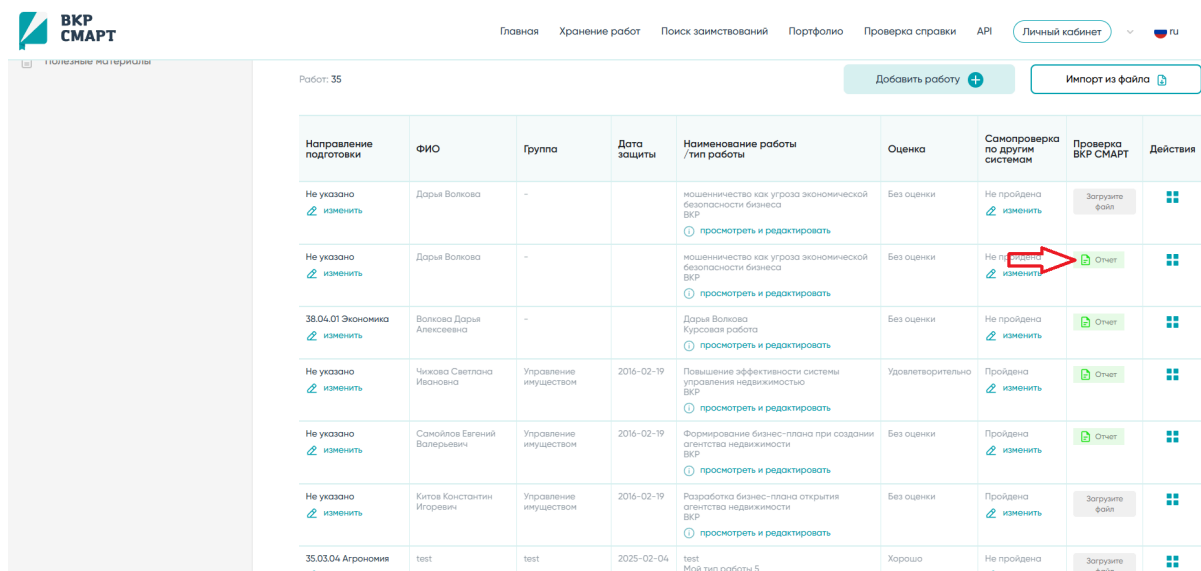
ВКР СМАРТ

Главная Хранение работ Поиск заимствований Портфолио Проверка справки API Личный кабинет ru

Полезные материалы

Работ: 35

Добавить работу

Импорт из файла

| Направление подготовки | ФИО | Группа | Дата защиты | Наименование работы /тип работы | Оценка | Самопроверка по другим системам | Проверка ВКР СМАРТ | Действия |
|---|---|---|---|---|---|---|---|---|
| Не указано изменить | Дарья Волкова | - | | мошенничество как угроза экономической безопасности бизнеса ВКР просмотреть и редактировать | Без оценки | Не пройдена изменить | Загрузите файл | |
| Не указано изменить | Дарья Волкова | - | | мошенничество как угроза экономической безопасности бизнеса ВКР просмотреть и редактировать | Без оценки | Не пройдена изменить | Отчет | |
| 38.04.01 Экономика изменить | Волкова Дарья Алексеевна | - | | Дарья Волкова Курсовая работа просмотреть и редактировать | Без оценки | Не пройдена изменить | Отчет | |
| Не указано изменить | Чижова Светлана Ивановна | Управление имуществом | 2016-02-19 | Повышение эффективности системы управления недвижимостью ВКР просмотреть и редактировать | Удовлетворительно | Пройдена изменить | Отчет | |
| Не указано изменить | Самойлов Евгений Валерьевич | Управление имуществом | 2016-02-19 | Формирование бизнес-плана при создании агентства недвижимости ВКР просмотреть и редактировать | Без оценки | Пройдена изменить | Отчет | |
| Не указано изменить | Китов Константин Игоревич | Управление имуществом | 2016-02-19 | Разработка бизнес-плана открытия агентства недвижимости ВКР просмотреть и редактировать | Без оценки | Пройдена изменить | Загрузите файл | |
| 35.03.04 Агрономия | test | test | 2025-02-04 | test Мой тип работы 5 | Хорошо | Не пройдена | Загрузите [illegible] | |